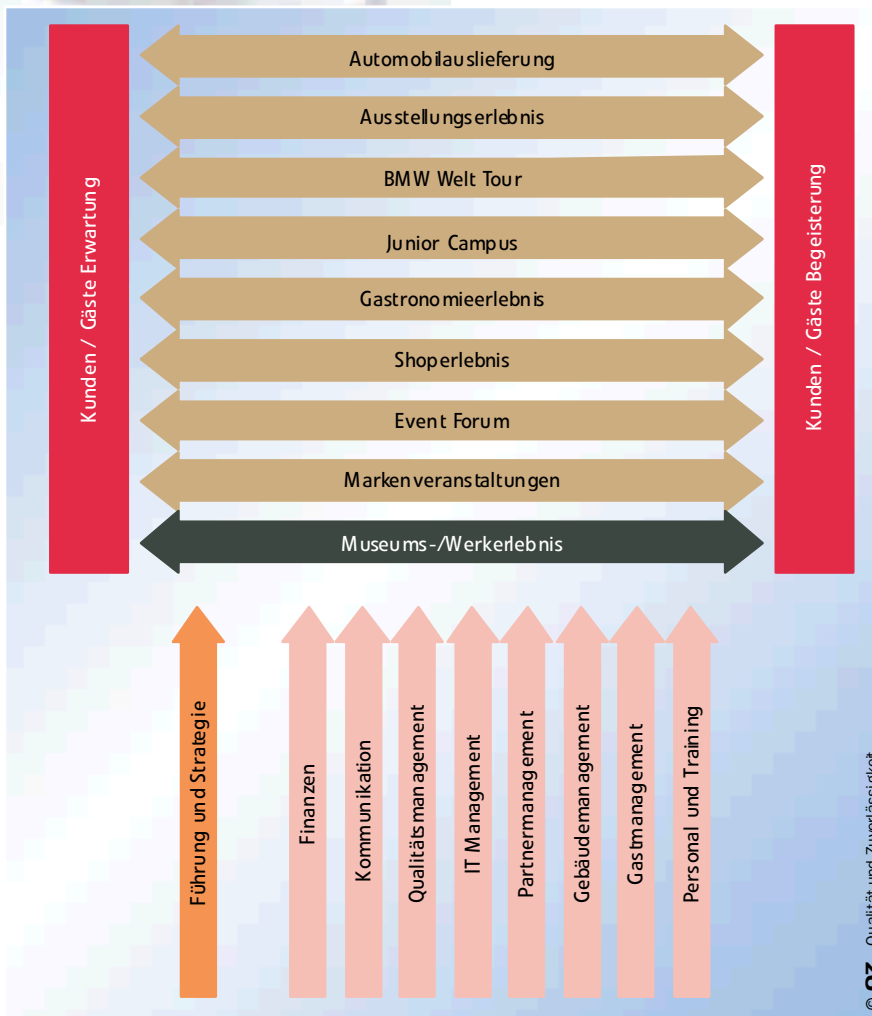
Kunden / Gäste Erwartung

Automobilauslieferung

Ausstellungserlebnis

BMW Welt Tour

Junior Campus

Gastronomieerlebnis

Shoperlebnis

Event Forum

Markenveranstaltungen

Museums-/Werkerlebnis

Kunden / Gäste Begeisterung

Führung und Strategie

Finanzen

Kommunikation

Qualitätsmanagement

IT Management

Partnermanagement

Gebäudemanagement

Gastmanagement

Personal und Training

© QZ Qualität und Zuverlässigkeit